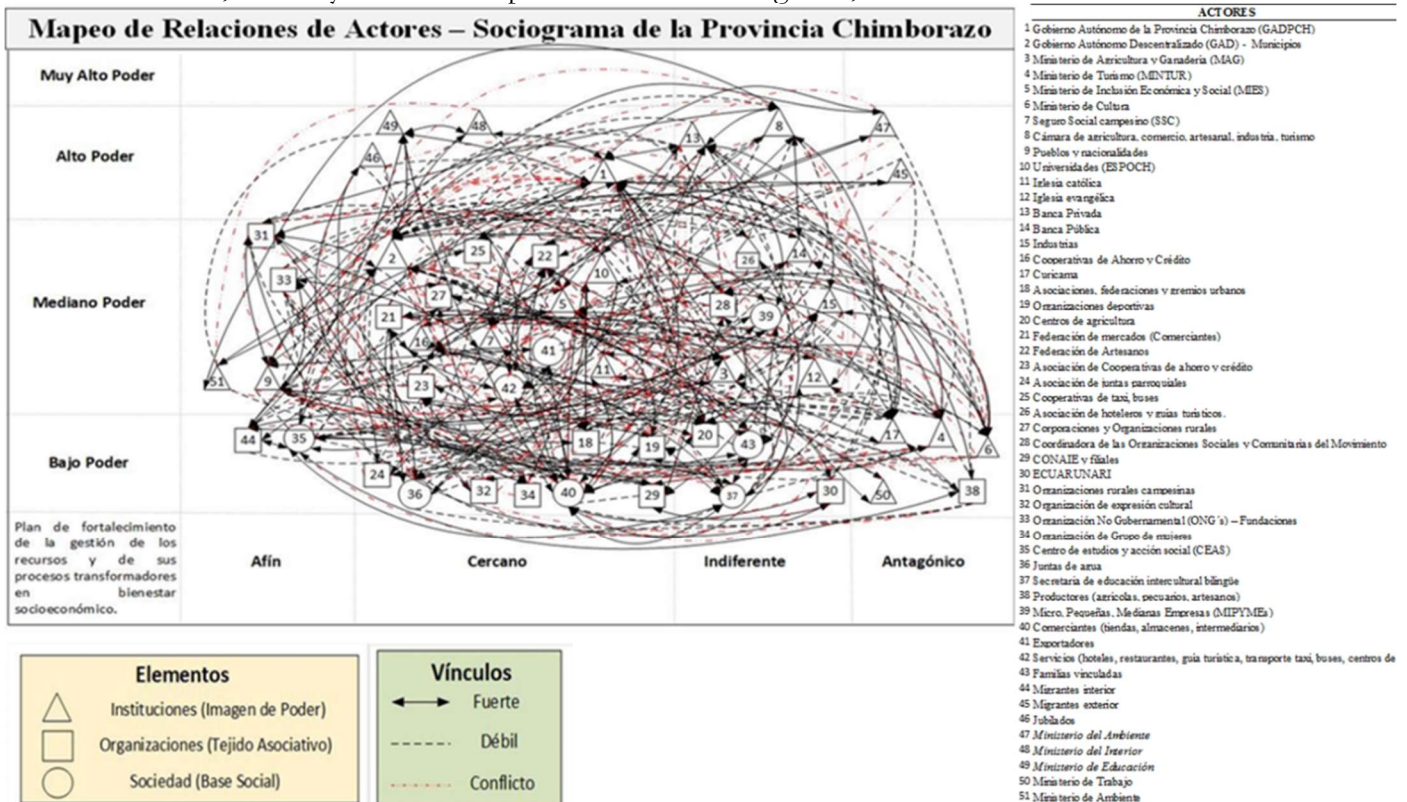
Mapeo de Relaciones de Actores – Sociograma de la Provincia Chimborazo

Muy Alto Poder

Alto Poder

Mediano Poder

Bajo Poder

49 48 1 13 8 47 46 45 31 2 25 22 26 14 33 27 10 5 28 39 15 21 16 7 41 11 3 12 51 9 23 42 17 4 6 44 35 18 19 20 43 24 36 32 34 40 29 37 30 50 38

Plan de fortalecimiento de la gestión de los recursos y de sus procesos transformadores en bienestar socioeconómico.

Afín

Cercano

Indiferente

Antagónico

Elementos
Instituciones (Imagen de Poder)
Organizaciones (Tejido Asociativo)
Sociedad (Base Social)

Vínculos
Fuerte
Débil
Conflicto

ACTORES
1 Gobierno Autónomo de la Provincia Chimborazo (GADPCH)
2 Gobierno Autónomo Descentralizado (GAD) - Municipios
3 Ministerio de Agricultura y Ganadería (MAG)
4 Ministerio de Turismo (MINTUR)
5 Ministerio de Inclusión Económica y Social (MIES)
6 Ministerio de Cultura
7 Seguro Social campesino (SSC)
8 Cámara de agricultura, comercio, artesanal, industria, turismo
9 Pueblos y nacionalidades
10 Universidades (ESPOCH)
11 Iglesia católica
12 Iglesia evangélica
13 Banca Privada
14 Banca Pública
15 Industrias
16 Cooperativas de Ahorro y Crédito
17 Curicama
18 Asociaciones, federaciones y gremios urbanos
19 Organizaciones deportivas
20 Centros de agricultura
21 Federación de mercados (Comerciantes)
22 Federación de Artesanos
23 Asociación de Cooperativas de ahorro y crédito
24 Asociación de juntas parroquiales
25 Cooperativas de taxi, buses
26 Asociación de hoteleros y guías turísticos.
27 Corporaciones y Organizaciones rurales
28 Coordinadora de las Organizaciones Sociales y Comunitarias del Movimiento
29 CONAIE y filiales
30 ECUARUNARI
31 Organizaciones rurales campesinas
32 Organización de expresión cultural
33 Organización No Gubernamental (ONG´s) – Fundaciones
34 Organización de Grupo de mujeres
35 Centro de estudios y acción social (CEAS)
36 Juntas de agua
37 Secretaria de educación intercultural bilingüe
38 Productores (agrícolas, pecuarios, artesanos)
39 Micro, Pequeñas, Medianas Empresas (MIPYMEs)
40 Comerciantes (tiendas, almacenes, intermediarios)
41 Exportadores
42 Servicios (hoteles, restaurantes, guía turística, transporte taxi, buses, centros de
43 Familias vinculadas
44 Migrantes interior
45 Migrantes exterior
46 Jubilados
47 Ministerio del Ambiente
48 Ministerio del Interior
49 Ministerio de Educación
50 Ministerio de Trabajo
51 Ministerio de Ambiente